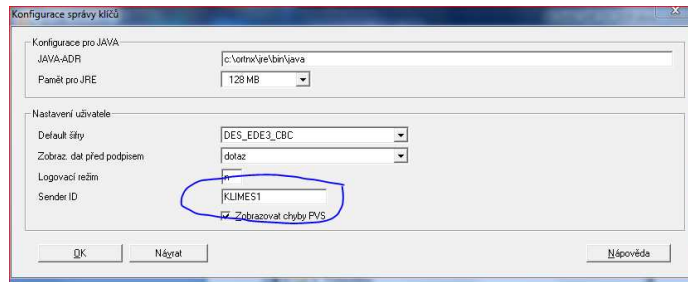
Konfigurace správy klíčů

Konfigurace pro JAVA

JAVA-ADR c:\ortnx\jre\bin\java

Pamět pro JRE 128 MB

Nastavení uživatele

Default šifry DES_EDE3_CBC

Zobraz. dat před podpisem dotaz

Logovací režim n

Sender ID KLIMES1

Zobrazovat chyby PVS

OK Návrat Nápověda